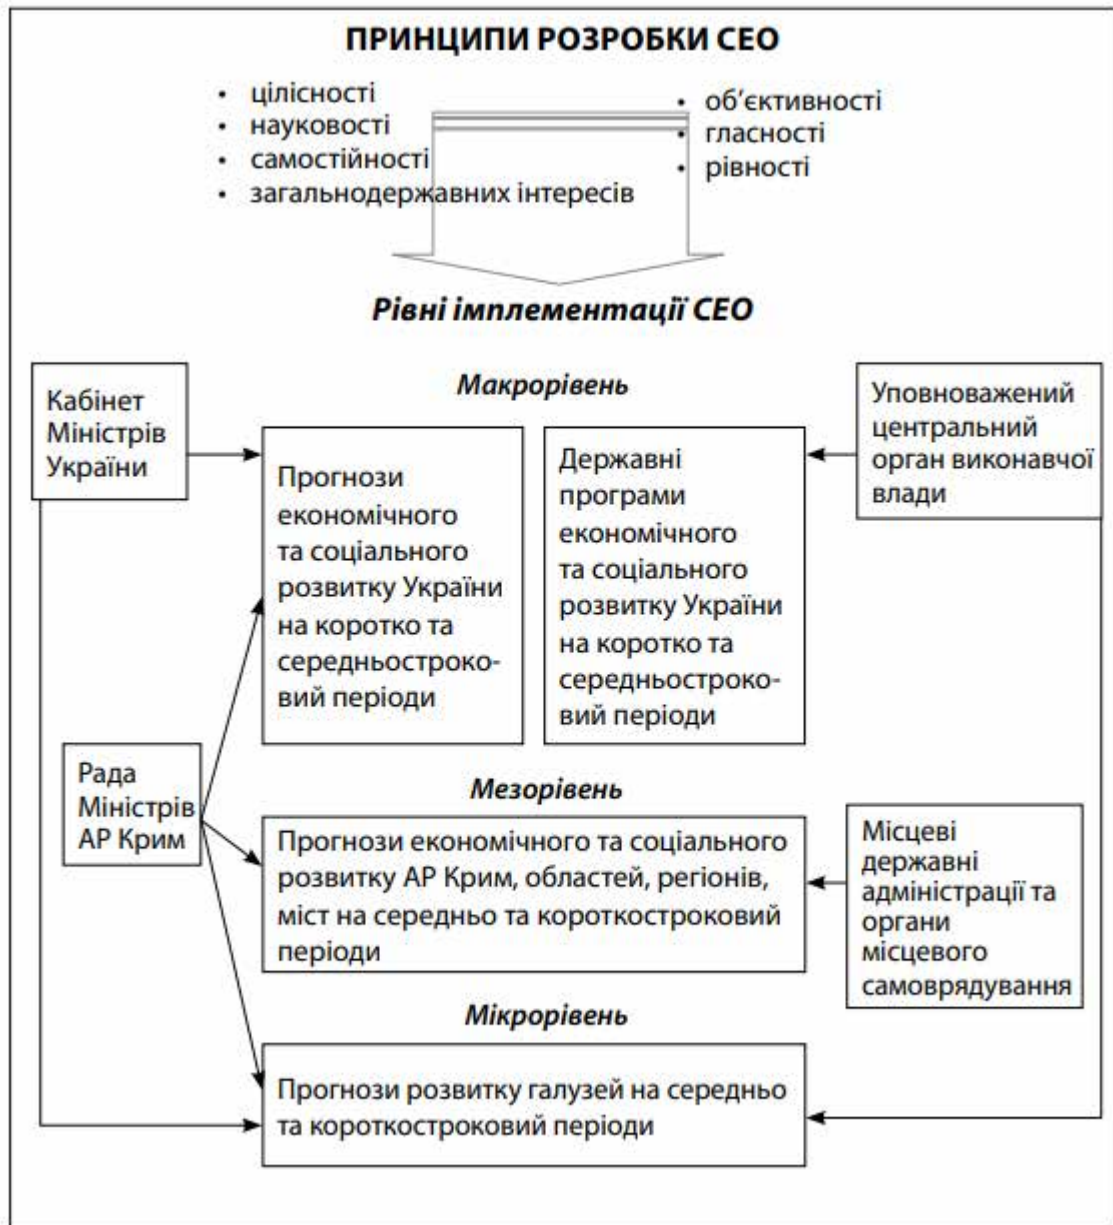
ПРИНЦИПИ РОЗРОБКИ СЕО

• цілісності
• науковості
• самостійності
• загальнодержавних інтересів

• об'єктивності
• гласності
• рівності

Рівні імплементації СЕО

Кабінет Міністрів України

Макрорівень

Уповноважений центральний орган виконавчої влади

Прогнози економічного та соціального розвитку України на коротко та середньостроковий періоди

Державні програми економічного та соціального розвитку України на коротко та середньостроковий періоди

Рада Міністрів АР Крим

Мезорівень

Прогнози економічного та соціального розвитку АР Крим, областей, регіонів, міст на середньо та короткостроковий періоди

Місцеві державні адміністрації та органи місцевого самоврядування

Мікрорівень

Прогнози розвитку галузей на середньо та короткостроковий періоди